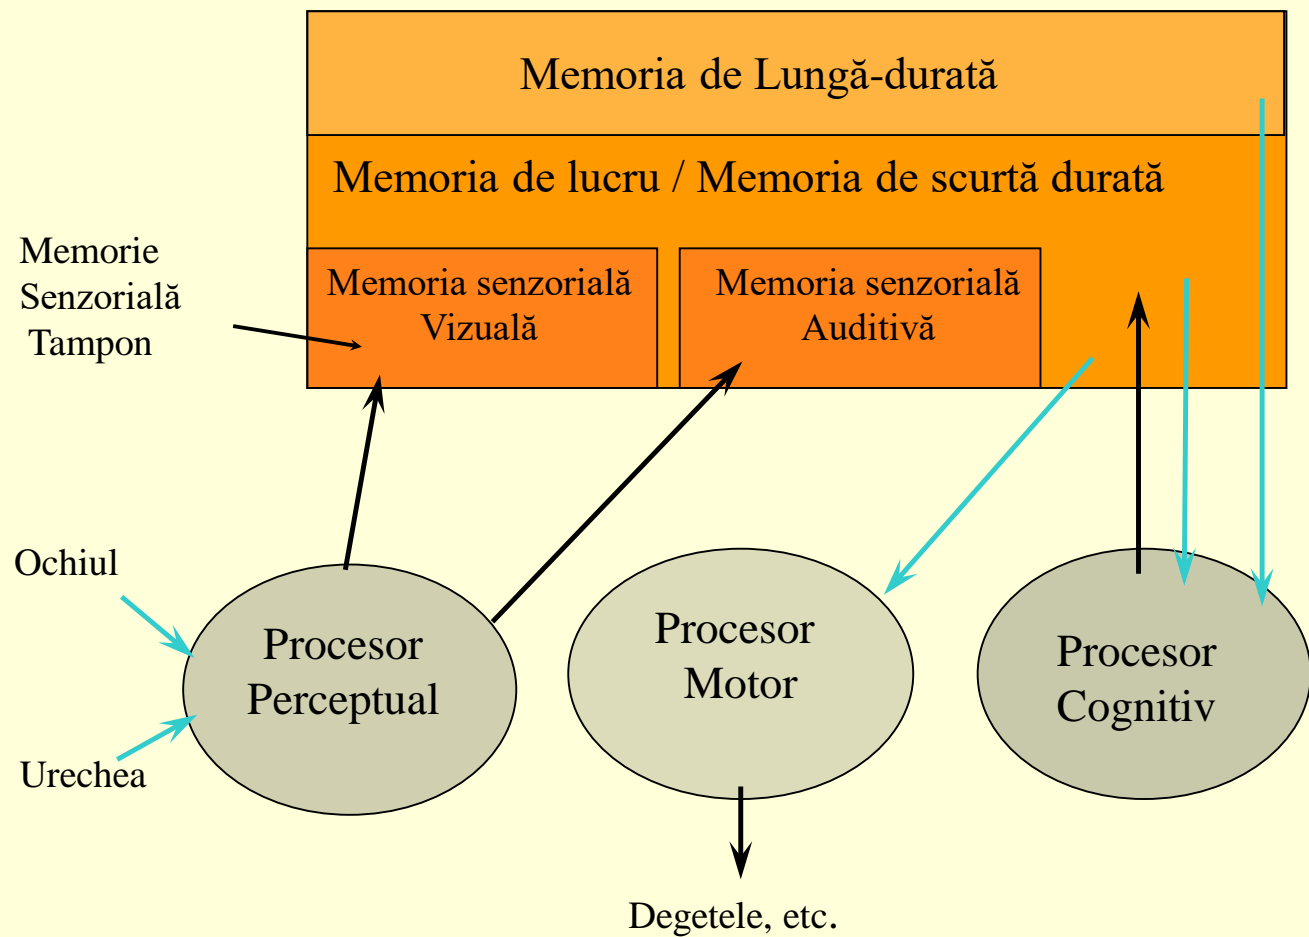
Memoria de Lungă-durată

Memoria de lucru / Memoria de scurtă durată

Memorie Senzorială Tampon

Memoria senzorială Vizuală

Memoria senzorială Auditivă

Ochiul

Urechea

Procesor Perceptual

Procesor Motor

Procesor Cognitiv

Degetele, etc.